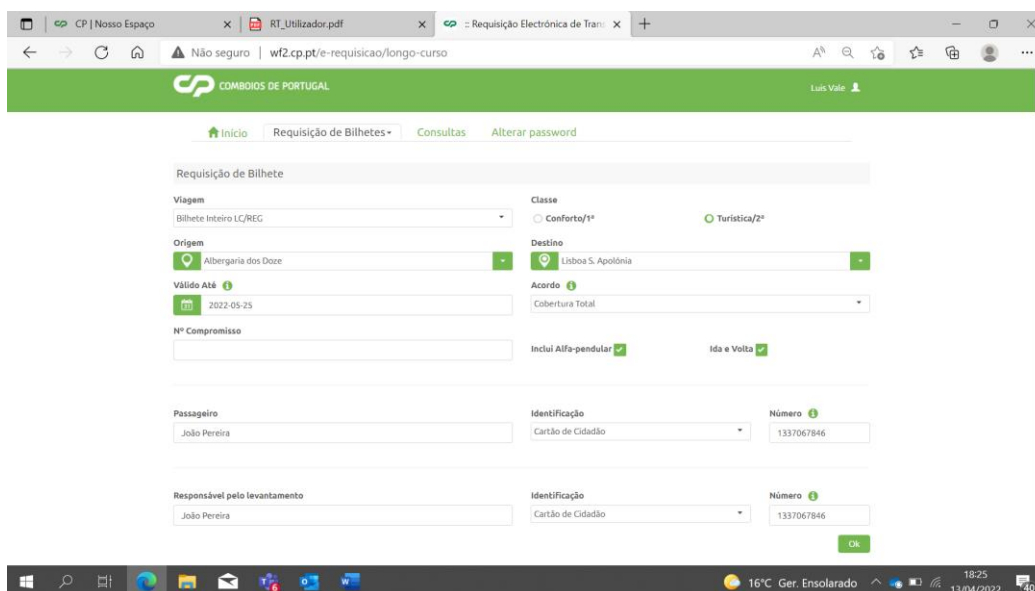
CP | Nosso Espaço
RT_Utilizador.pdf
:: Requisição Electrónica de Trans
Não seguro | wf2.cp.pt/e-requisicao/longo-curso

COMBOIOS DE PORTUGAL
Luis Vale

Início Requisição de Bilhetes Consultas Alterar password

Requisição de Bilhete

Viagem
Bilhete Inteiro LC/REG

Classe
Conforto/1ª
Turística/2ª

Origem
Albergaria dos Doze

Destino
Lisboa S. Apolónia

Válido Até
2022-05-25

Acordo
Cobertura Total

Nº Compromisso

Inclui Alfa-pendular
Ida e Volta

Passageiro
João Pereira

Identificação
Cartão de Cidadão

Número
1337067846

Responsável pelo levantamento
João Pereira

Identificação
Cartão de Cidadão

Número
1337067846

Ok

16°C Ger. Ensolarado
18:25
13/04/2022